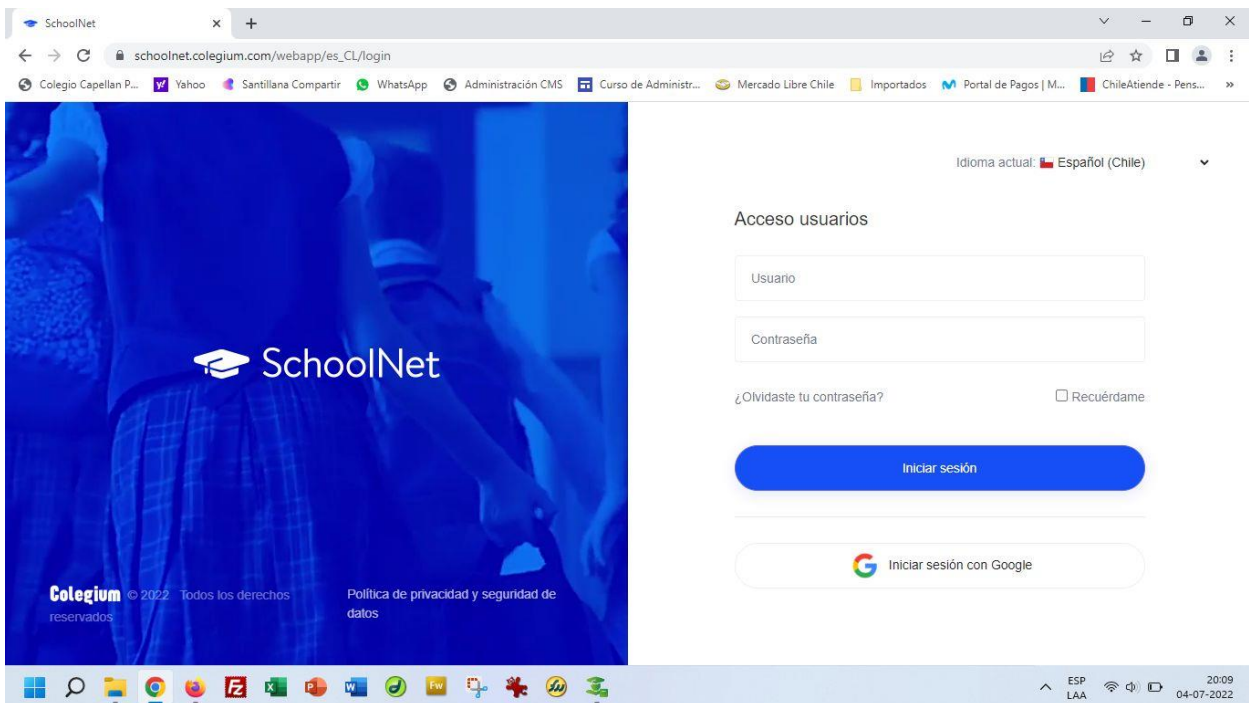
SchoolNet ×  +

schoolnet.colegium.com/webapp/es_CL/login

Colegio Capellan P... Yahoo Santillana Compartir WhatsApp Administración CMS Curso de Administr... Mercado Libre Chile Importados Portal de Pagos | M... ChileAtiende - Pens... »

SchoolNet

Colegium © 2022 Todos los derechos reservados

Política de privacidad y seguridad de datos

Idioma actual: Español (Chile)

Acceso usuarios

Usuario

Contraseña

¿Olvidaste tu contraseña?

Recuérdame

Iniciar sesión

Iniciar sesión con Google

ESP LAA 20:09 04-07-2022